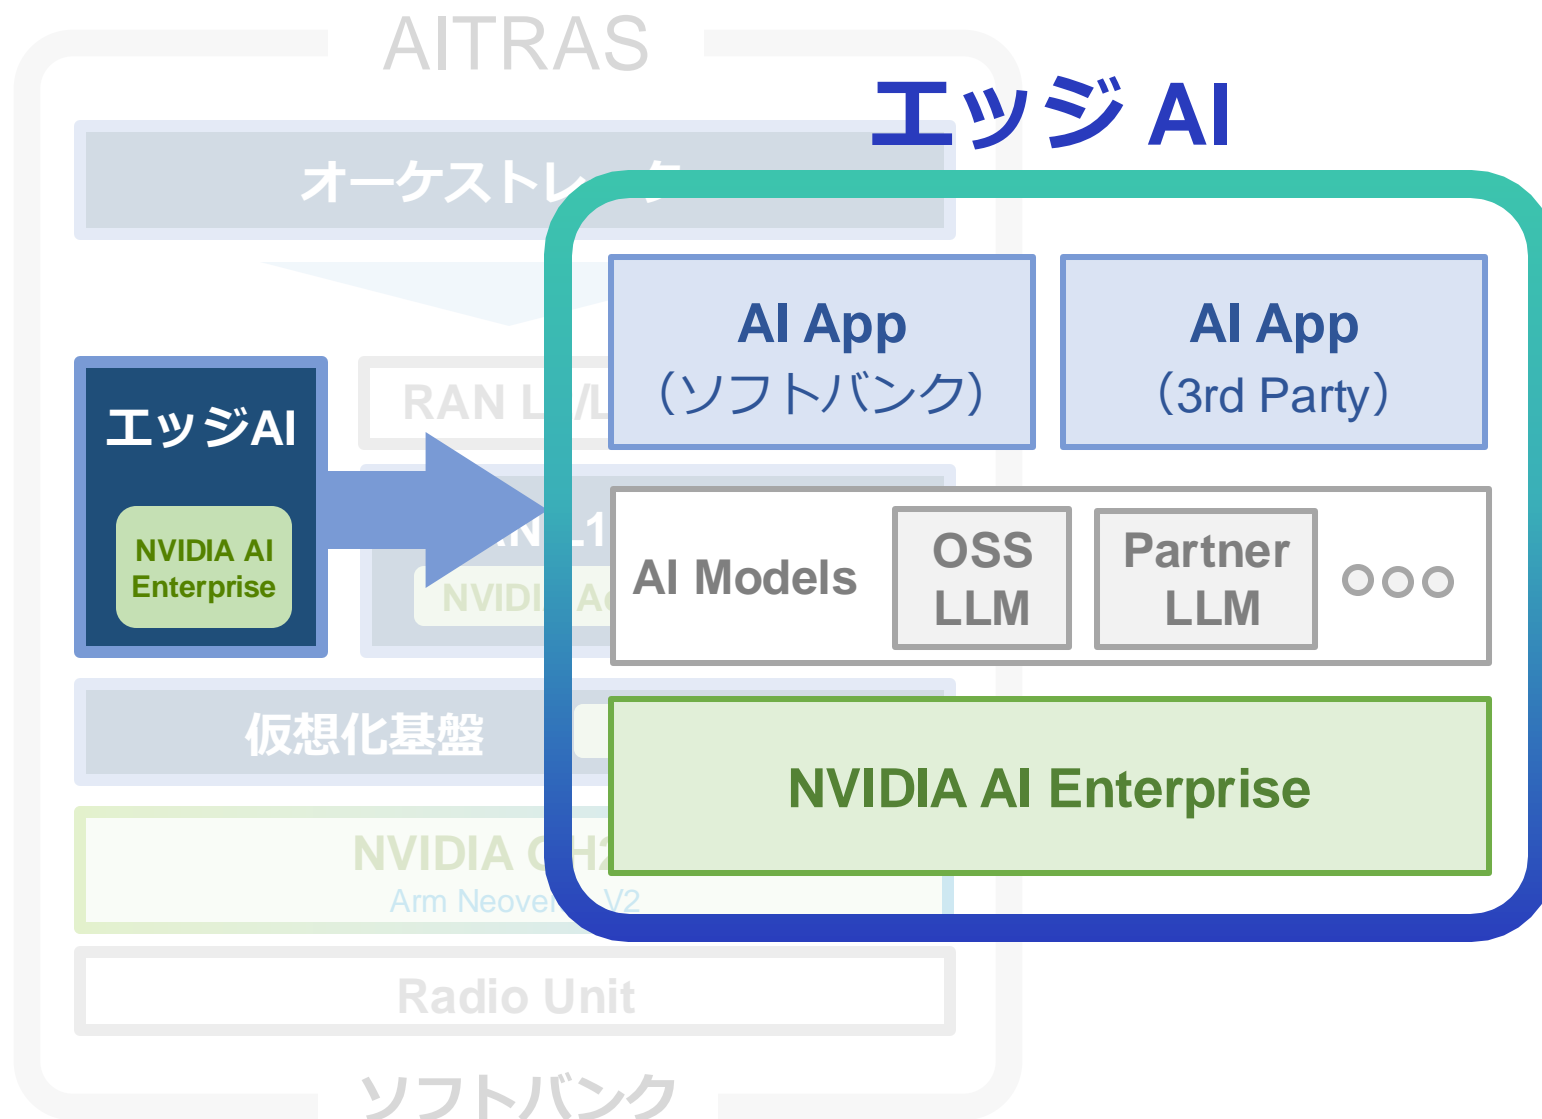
AITRAS

エッジ AI

オーケストレー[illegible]

エッジAI

NVIDIA AI Enterprise

RAN L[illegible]/L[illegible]

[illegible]N L1

NVIDI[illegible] A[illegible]

AI App
（ソフトバンク）

AI App
（3rd Party）

AI Models

OSS LLM

Partner LLM

○○○

仮想化基盤

NVIDIA AI Enterprise

NVIDIA G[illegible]H2

Arm Neover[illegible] V2

Radio Unit

ソフトバンク